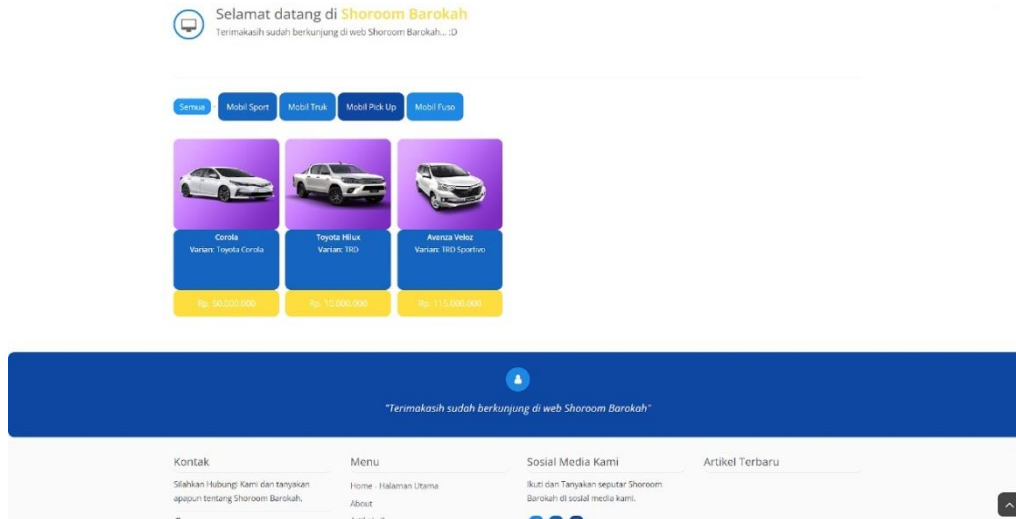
Selamat datang di Shoroom Barokah
Terimakasih sudah berkunjung di web Shoroom Barokah... :D

Semua
Mobil Sport
Mobil Truk
Mobil Pick Up
Mobil Fuso

Corola
Varian: Toyota Corola
Rp. 50.000.000

Toyota Hilux
Varian: TRD
Rp. 10.000.000

Avanza Veloz
Varian: TRD Sportivo
Rp. 115.000.000

"Terimakasih sudah berkunjung di web Shoroom Barokah"

Kontak
Silahkan Hubungi Kami dan tanyakan apapun tentang Shoroom Barokah.

Menu
Home - Halaman Utama
About
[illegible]

Sosial Media Kami
Ikuti dan Tanyakan seputar Shoroom Barokah di sosial media kami.

Artikel Terbaru